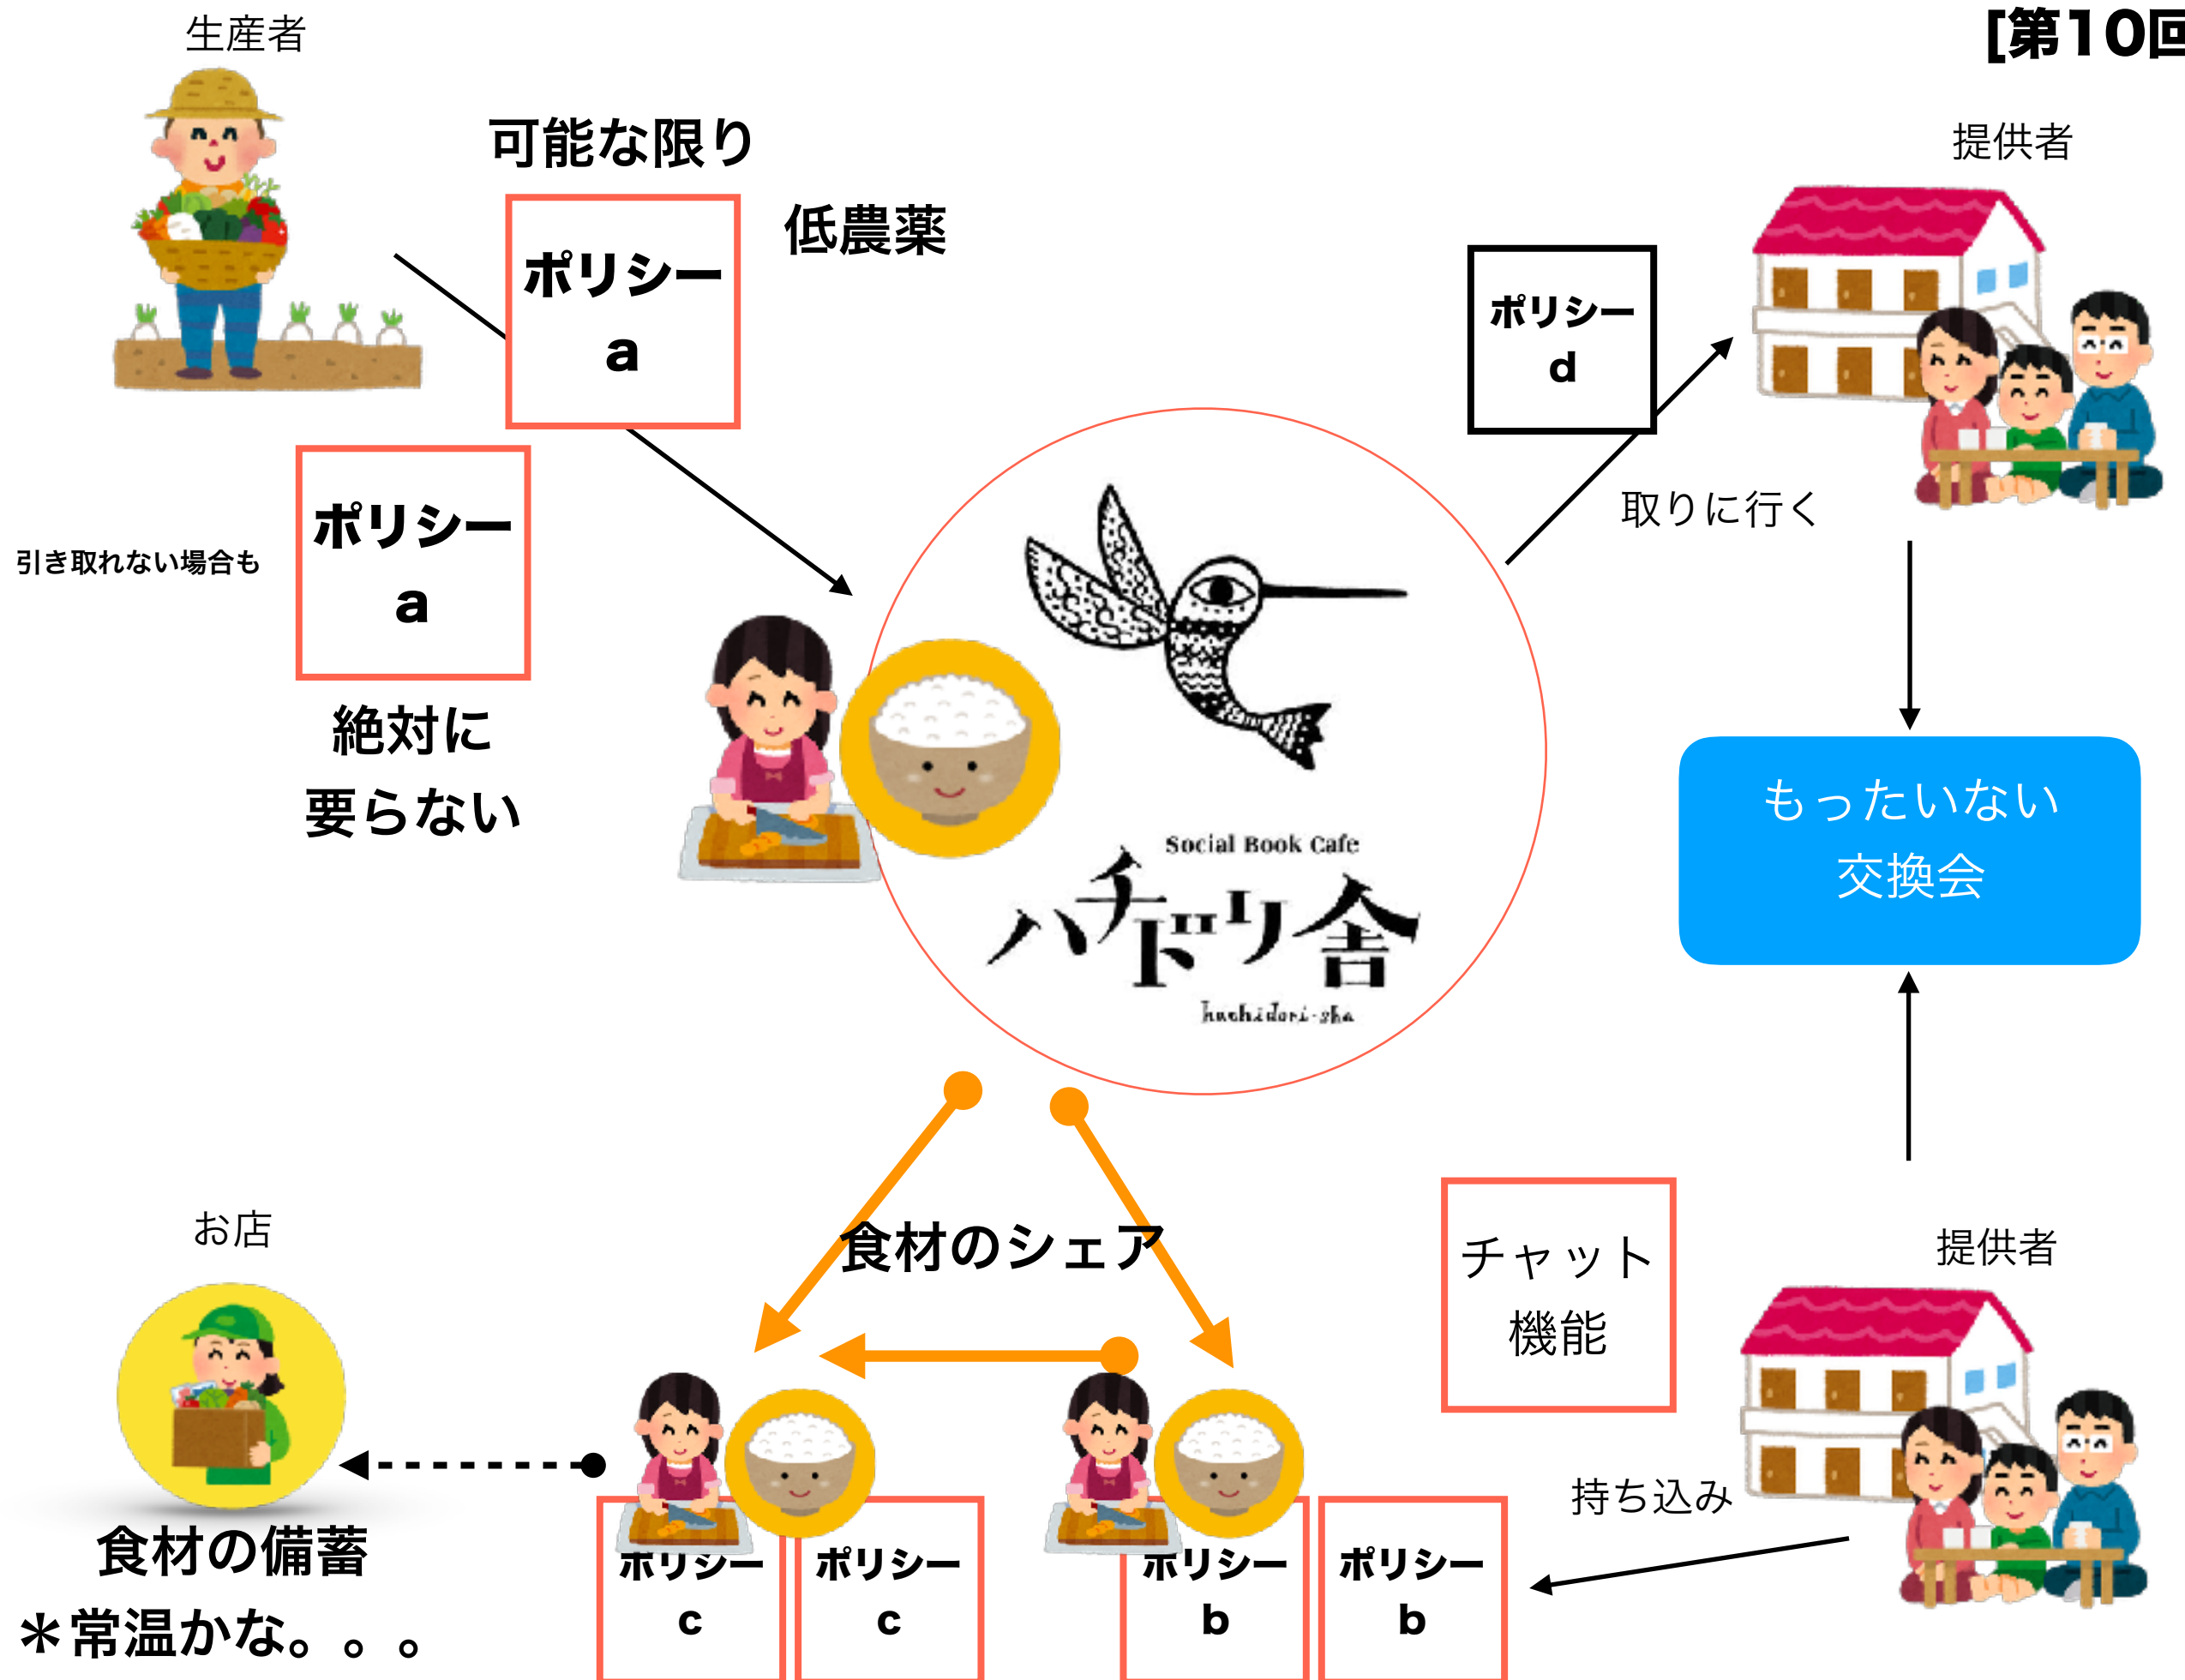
[第10回

生産者

可能な限り

ポリシー
a

低農薬

ポリシー
d

提供者

取りに行く

引き取れない場合も

ポリシー
a

絶対に
要らない

Social Book Cafe
ハチドリ舎
hachidori-sha

もったいない
交換会

食材のシェア

チャット
機能

提供者

お店

持ち込み

食材の備蓄
＊常温かな。。。

ポリシー
c

ポリシー
c

ポリシー
b

ポリシー
b